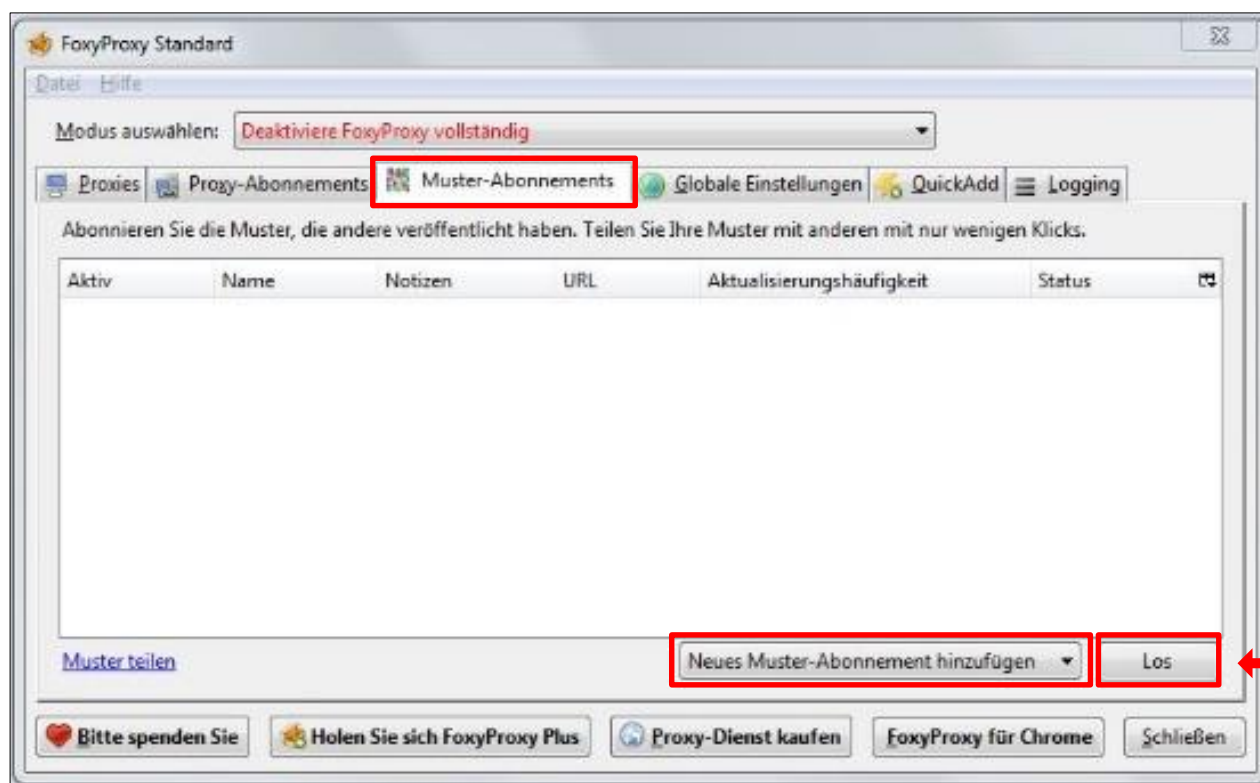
FoxyProxy Standard

Datei Hilfe

Modus auswählen: Deaktiviere FoxyProxy vollständig

Proxies | Proxy-Abonnements | Muster-Abonnements | Globale Einstellungen | QuickAdd | Logging

Abonnieren Sie die Muster, die andere veröffentlicht haben. Teilen Sie Ihre Muster mit anderen mit nur wenigen Klicks.

| Aktiv | Name | Notizen | URL | Aktualisierungshäufigkeit | Status |
|---|---|---|---|---|---|

Muster teilen

Neues Muster-Abonnement hinzufügen

Los

Bitte spenden Sie

Holen Sie sich FoxyProxy Plus

Proxy-Dienst kaufen

FoxyProxy für Chrome

Schließen